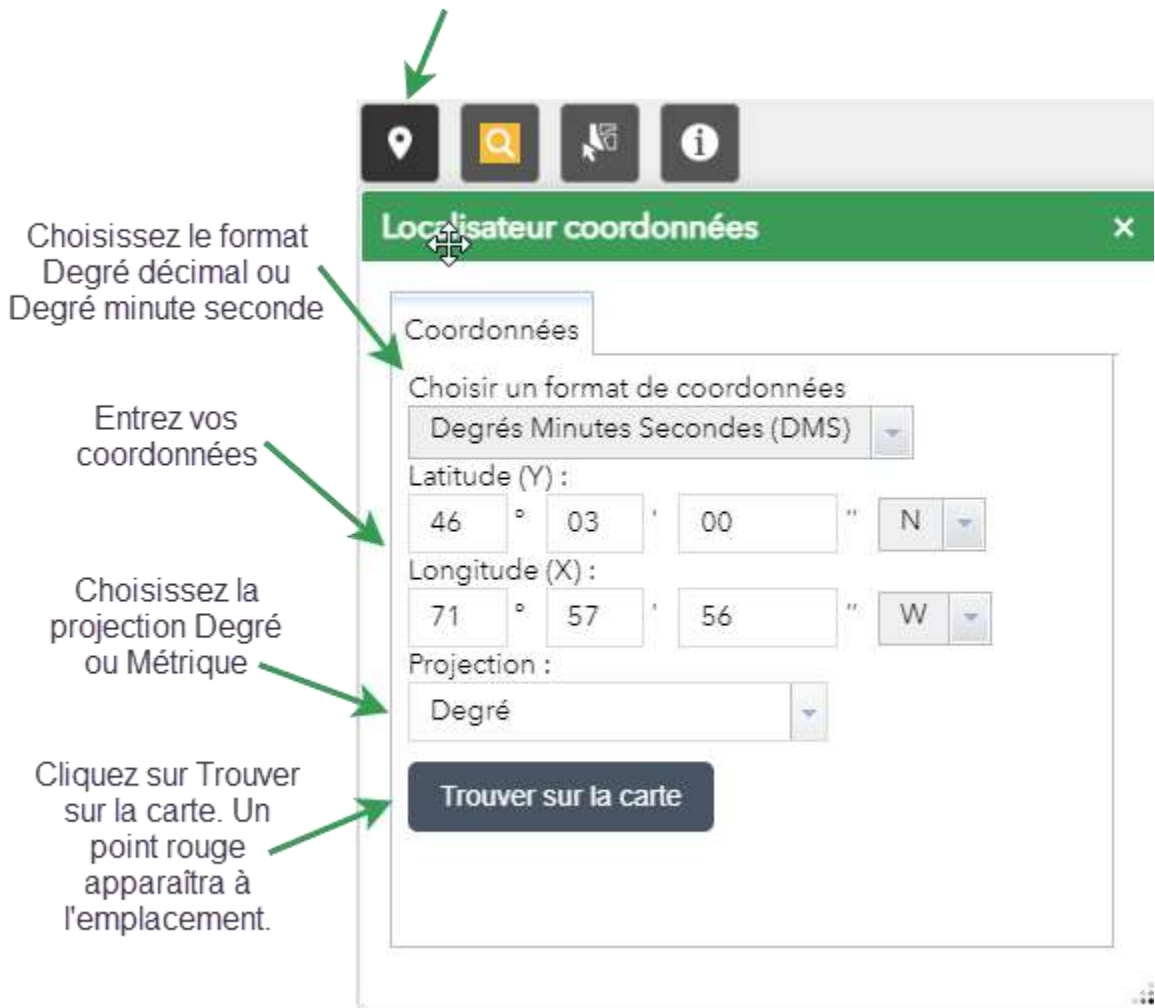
Localisateur coordonnées ×

Choisissez le format Degré décimal ou Degré minute seconde

Coordonnées

Choisir un format de coordonnées

Degrés Minutes Secondes (DMS)

Entrez vos coordonnées

Latitude (Y) :

46 ° 03 ' 00 " N

Longitude (X) :

71 ° 57 ' 56 " W

Choisissez la projection Degré ou Métrique

Projection :

Degré

Cliquez sur Trouver sur la carte. Un point rouge apparaîtra à l'emplacement.

Trouver sur la carte